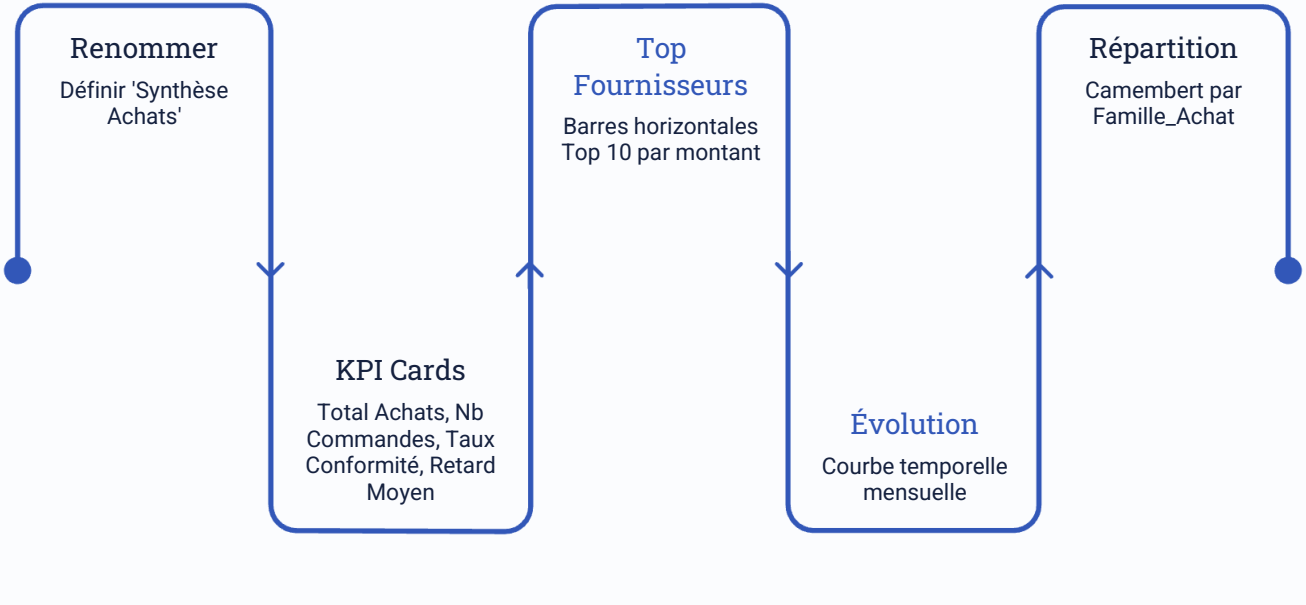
Renommer
Définir 'Synthèse Achats'

Top Fournisseurs
Barres horizontales Top 10 par montant

Répartition
Camembert par Famille_Achat

KPI Cards
Total Achats, Nb Commandes, Taux Conformité, Retard Moyen

Évolution
Courbe temporelle mensuelle